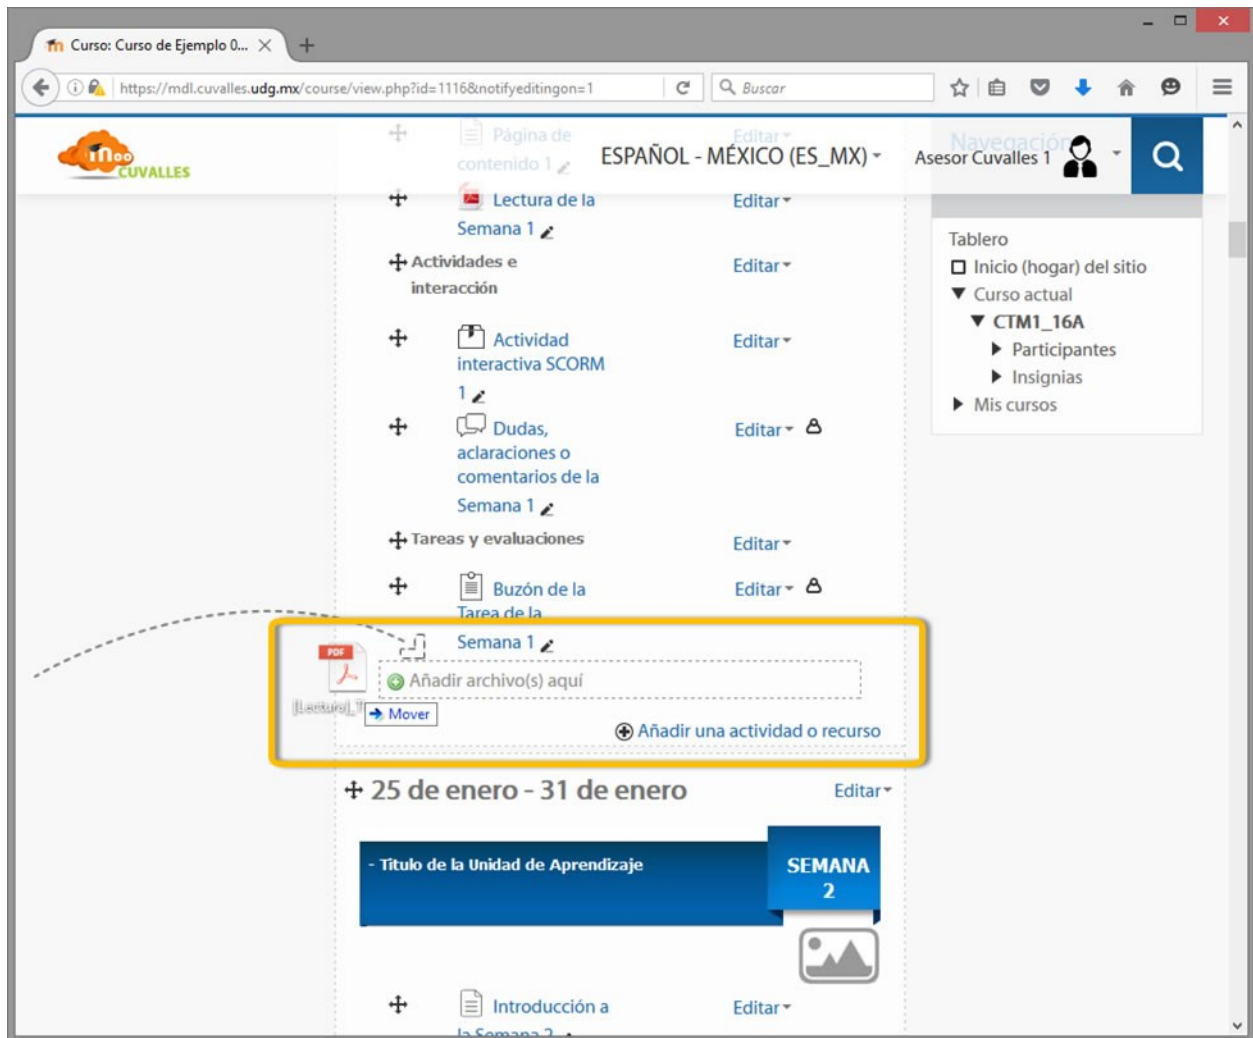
Curso: Curso de Ejemplo 0...

https://mdl.cuvalles.udg.mx/course/view.php?id=1116&notifyeditingon=1

Buscar

moo CUVALLES

Página de contenido 1

Editar

ESPAÑOL - MÉXICO (ES_MX)

Asesor Cuvalles 1

Navegación

Lectura de la Semana 1

Editar

Actividades e interacción

Editar

Actividad interactiva SCORM 1

Editar

Dudas, aclaraciones o comentarios de la Semana 1

Editar

Tareas y evaluaciones

Editar

Buzón de la Tarea de la Semana 1

Editar

PDF

[Lectura]_1

Añadir archivo(s) aquí

Mover

Añadir una actividad o recurso

Tablero

Inicio (hogar) del sitio

Curso actual

CTM1_16A

Participantes

Insignias

Mis cursos

25 de enero - 31 de enero

Editar

- Titulo de la Unidad de Aprendizaje

SEMANA 2

Introducción a la Semana 2

Editar